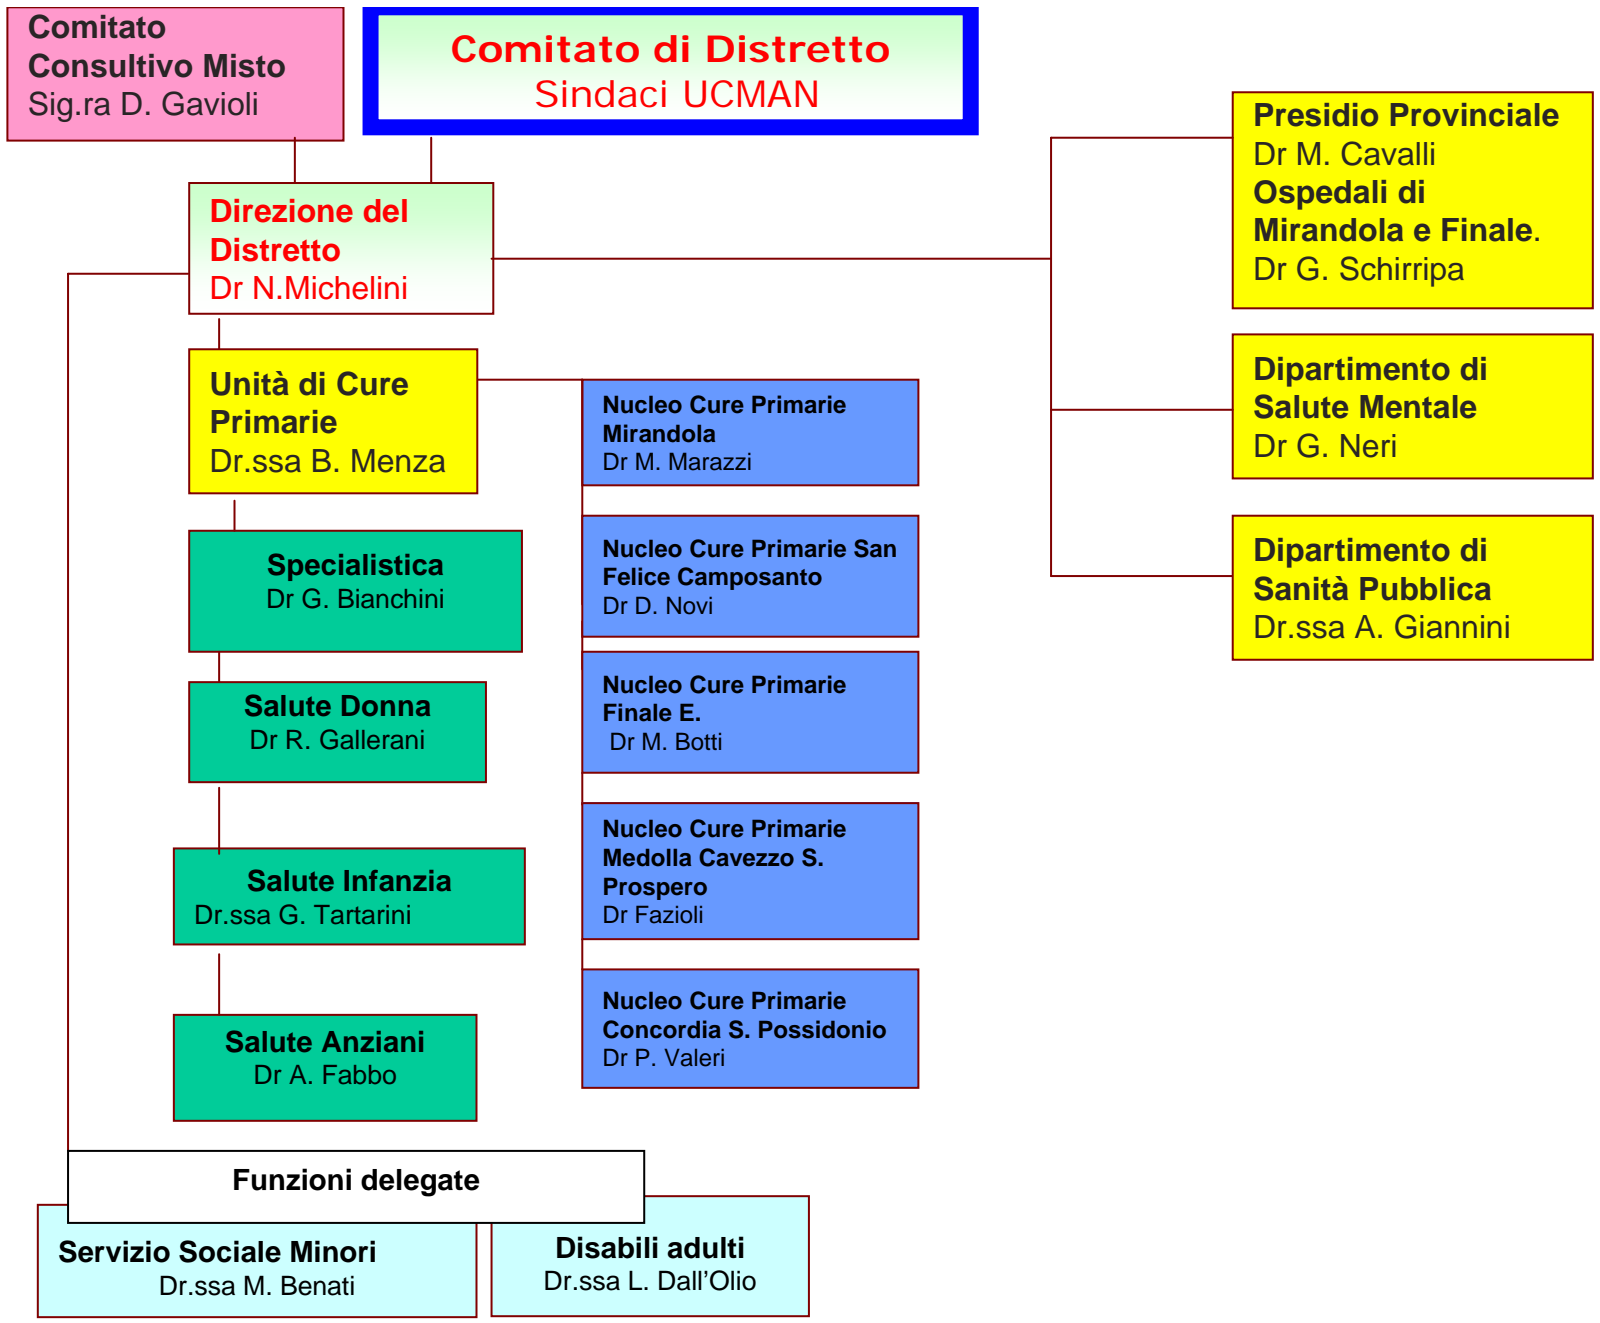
Comitato Consultivo Misto
Sig.ra D. Gavioli

Comitato di Distretto
Sindaci UCMAN

Presidio Provinciale
Dr M. Cavalli
Ospedali di Mirandola e Finale.
Dr G. Schirripa

Direzione del Distretto
Dr N.Michelini

Unità di Cure Primarie
Dr.ssa B. Menza

Nucleo Cure Primarie Mirandola
Dr M. Marazzi

Dipartimento di Salute Mentale
Dr G. Neri

Specialistica
Dr G. Bianchini

Nucleo Cure Primarie San Felice Camposanto
Dr D. Novi

Dipartimento di Sanità Pubblica
Dr.ssa A. Giannini

Salute Donna
Dr R. Gallerani

Nucleo Cure Primarie Finale E.
Dr M. Botti

Salute Infanzia
Dr.ssa G. Tartarini

Nucleo Cure Primarie Medolla Cavezzo S. Prospero
Dr Fazioli

Salute Anziani
Dr A. Fabbo

Nucleo Cure Primarie Concordia S. Possidonio
Dr P. Valeri

Funzioni delegate

Servizio Sociale Minori
Dr.ssa M. Benati

Disabili adulti
Dr.ssa L. Dall'Olio